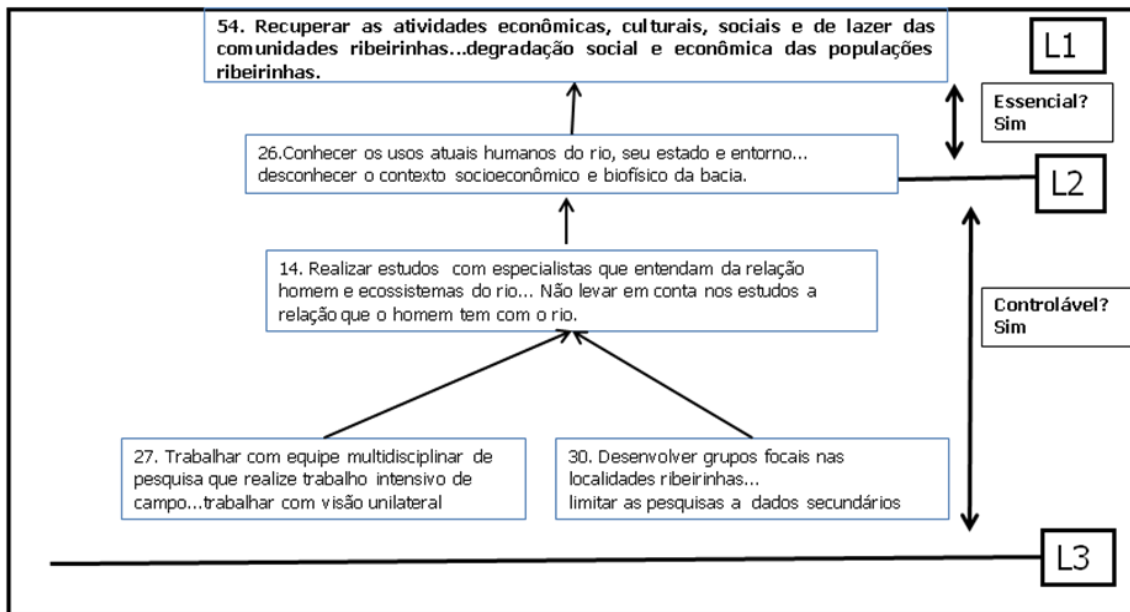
54. Recuperar as atividades econômicas, culturais, sociais e de lazer das comunidades ribeirinhas...degradação social e econômica das populações ribeirinhas.

L1

Essencial? Sim

26.Conhecer os usos atuais humanos do rio, seu estado e entorno... desconhecer o contexto socioeconômico e biofísico da bacia.

L2

14. Realizar estudos com especialistas que entendam da relação homem e ecossistemas do rio... Não levar em conta nos estudos a relação que o homem tem com o rio.

Controlável? Sim

27. Trabalhar com equipe multidisciplinar de pesquisa que realize trabalho intensivo de campo...trabalhar com visão unilateral

30. Desenvolver grupos focais nas localidades ribeirinhas... limitar as pesquisas a dados secundários

L3